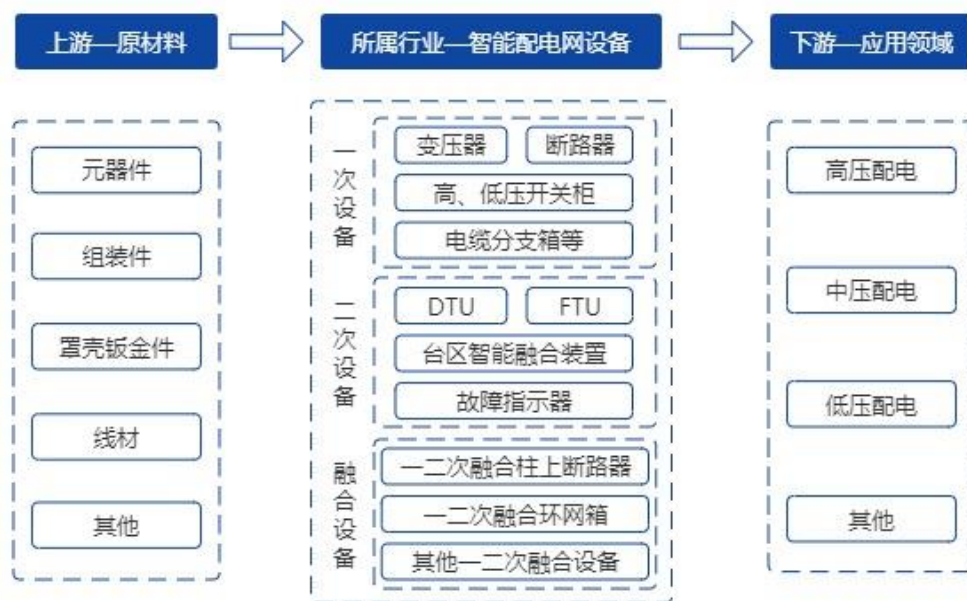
上游—原材料

所属行业—智能配电网设备

下游—应用领域

元器件

组装件

罩壳钣金件

线材

其他

一次设备

变压器

断路器

高、低压开关柜

电缆分支箱等

二次设备

DTU

FTU

台区智能融合装置

故障指示器

融合设备

一二次融合柱上断路器

一二次融合环网箱

其他一二次融合设备

高压配电

中压配电

低压配电

其他